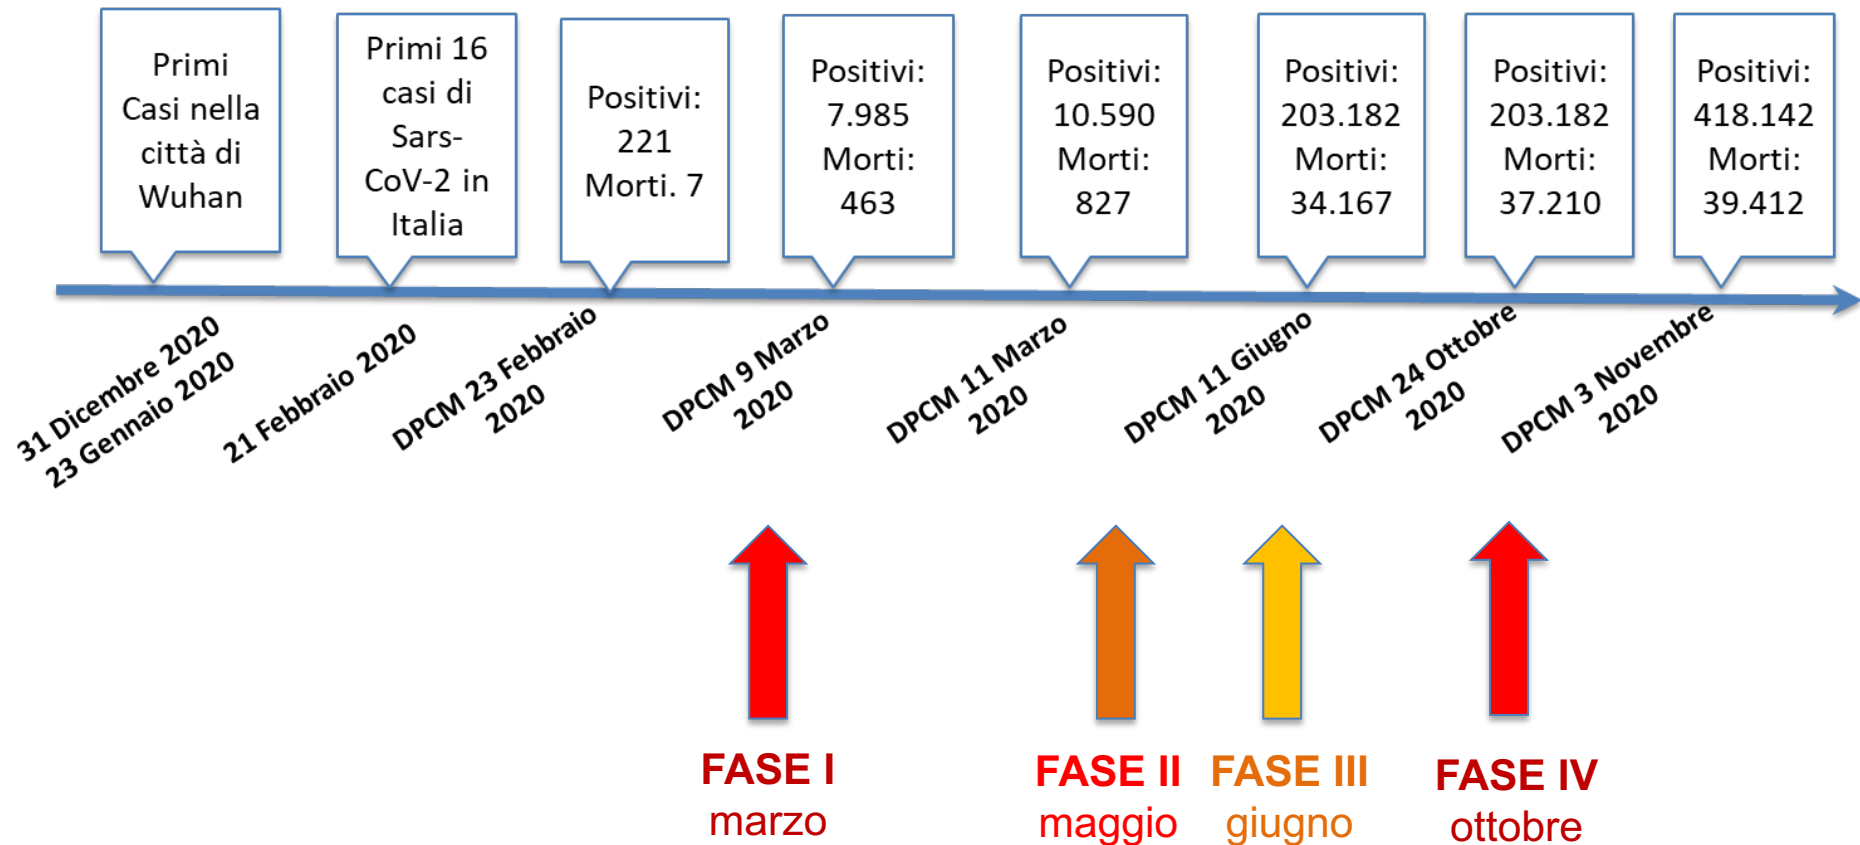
Primi Casi nella città di Wuhan

Primi 16 casi di Sars-CoV-2 in Italia

Positivi: 221 Morti. 7

Positivi: 7.985 Morti: 463

Positivi: 10.590 Morti: 827

Positivi: 203.182 Morti: 34.167

Positivi: 203.182 Morti: 37.210

Positivi: 418.142 Morti: 39.412

31 Dicembre 2020
23 Gennaio 2020

21 Febbraio 2020

DPCM 23 Febbraio 2020

DPCM 9 Marzo 2020

DPCM 11 Marzo 2020

DPCM 11 Giugno 2020

DPCM 24 Ottobre 2020

DPCM 3 Novembre 2020

FASE I
marzo

FASE II
maggio

FASE III
giugno

FASE IV
ottobre